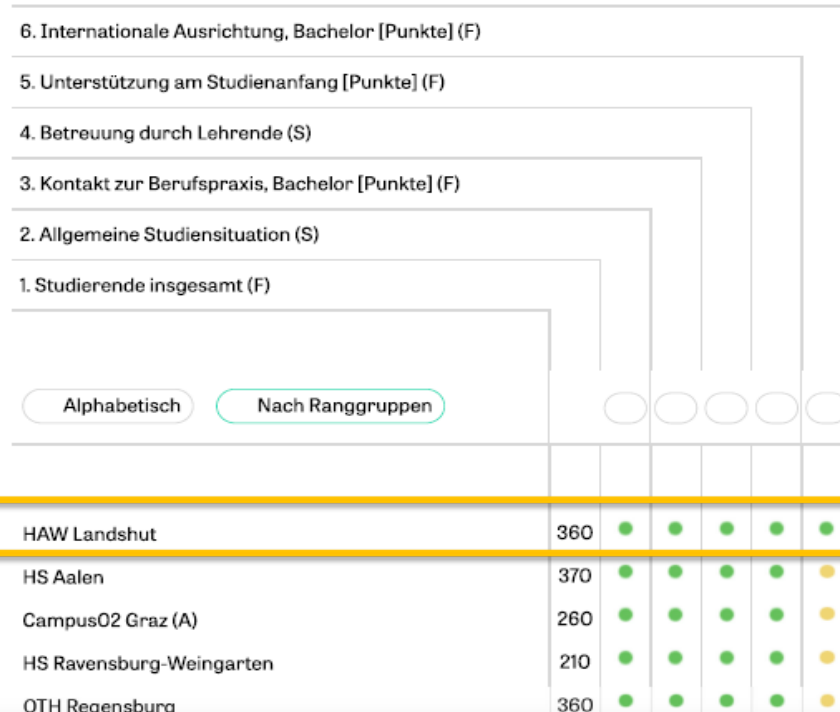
6. Internationale Ausrichtung, Bachelor [Punkte] (F)

5. Unterstützung am Studienanfang [Punkte] (F)

4. Betreuung durch Lehrende (S)

3. Kontakt zur Berufspraxis, Bachelor [Punkte] (F)

2. Allgemeine Studiensituation (S)

1. Studierende insgesamt (F)

Alphabetisch

Nach Ranggruppen

| | |
|---|---|
| HAW Landshut | 360 |
| HS Aalen | 370 |
| Campus02 Graz (A) | 260 |
| HS Ravensburg-Weingarten | 210 |
| OTH Regensburg | 360 |